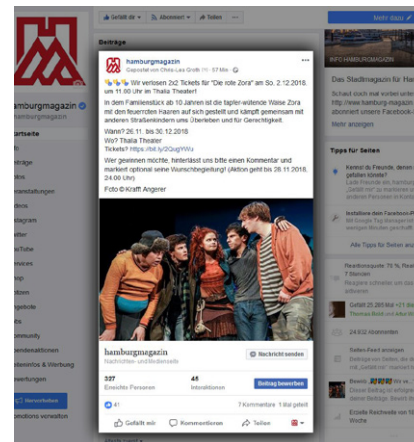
Gefällt dir · Abonniert · Teilen

Mehr dazu

Beiträge

hamburgmagazin
Gepostet von Chris-Lea Groth · 57 Min.

🎭🎭 Wir verlosen 2x2 Tickets für "Die rote Zora" am So. 2.12.2018 um 11.00 Uhr im Thalia Theater!

In dem Familienstück ab 10 Jahren ist die tapfer-wütende Waise Zora mit den feuerroten Haaren auf sich gestellt und kämpft gemeinsam mit anderen Straßenkindern ums Überleben und für Gerechtigkeit.

Wann? 26.11. bis 30.12.2018
Wo? Thalia Theater
Tickets? https://bit.ly/2QugHWu

Wer gewinnen möchte, hinterlässt uns bitte einen Kommentar und markiert optional seine Wunschbegleitung! (Aktion geht bis 28.11.2018, 24.00 Uhr)

Foto © Krafft Angerer

hamburgmagazin
Nachrichten- und Medienseite

Nachricht senden

327
Erreichte Personen

45
Interaktionen

Beitrag bewerben

41

7 Kommentare 1 Mal geteilt

Gefällt mir · Kommentieren · Teilen

hamburgmagazin
Startseite
Beiträge
Veranstaltungen
Videos
Instagram
Twitter
YouTube
Services
Shop
Fotos
Angebote
Info
Community
Gewinnaktionen
Anzeigen Info & Werbung
Bewertungen
Verwalten
Promotions verwalten

INFO HAMBURGMAGAZIN
Das Stadtmagazin für Ham
Schaut doch mal vorbei unter http://www.hamburg-magazin ... hamburg-magazin.de
Mehr anzeigen

Tipps für Seiten
Kennst du Freunde, die deine Seite gefallen könnte?
Installiere den Facebook-Pi
Alle Tipps für Seiten anz

Reaktionsquote: 79 %
Reagiere schneller, um das Abzeichen zu erhalten
Gefällt 25.280 Mal +21 d
Thomas Bock und Alina Buch
Abonniert von 24.919 Per
Seiten-Feed anzeigen
Beiträge von anderen Seiten
Bewerten
Erzielte Reichweite von 13. Woche